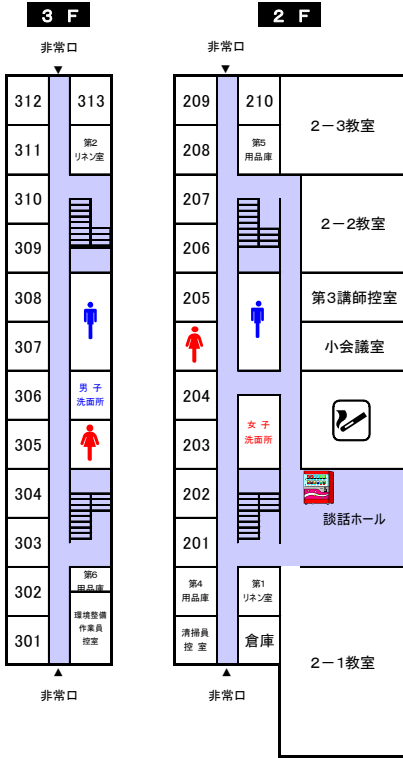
3 F

非常口

| 312 | 313 |
|---|---|
| 311 | 第2 リネン室 |
| 310 | |
| 309 | |
| 308 | |
| 307 | |
| 306 | 男 子 洗面所 |
| 305 | |
| 304 | |
| 303 | |
| 302 | 第6 用品庫 |
| 301 | 環境整備 作業員 控室 |

非常口

2 F

非常口

| 209 | 210 | 2－3教室 |
|---|---|---|
| 208 | 第5 用品庫 | |
| 207 | | 2－2教室 |
| 206 | | |
| 205 | | 第3講師控室 |
| | | 小会議室 |
| 204 | 女 子 洗面所 | |
| 203 | | |
| 202 | | 談話ホール |
| 201 | | |
| 第4 用品庫 | 第1 リネン室 | |
| 清掃員 控 室 | 倉庫 | 2－1教室 |

非常口